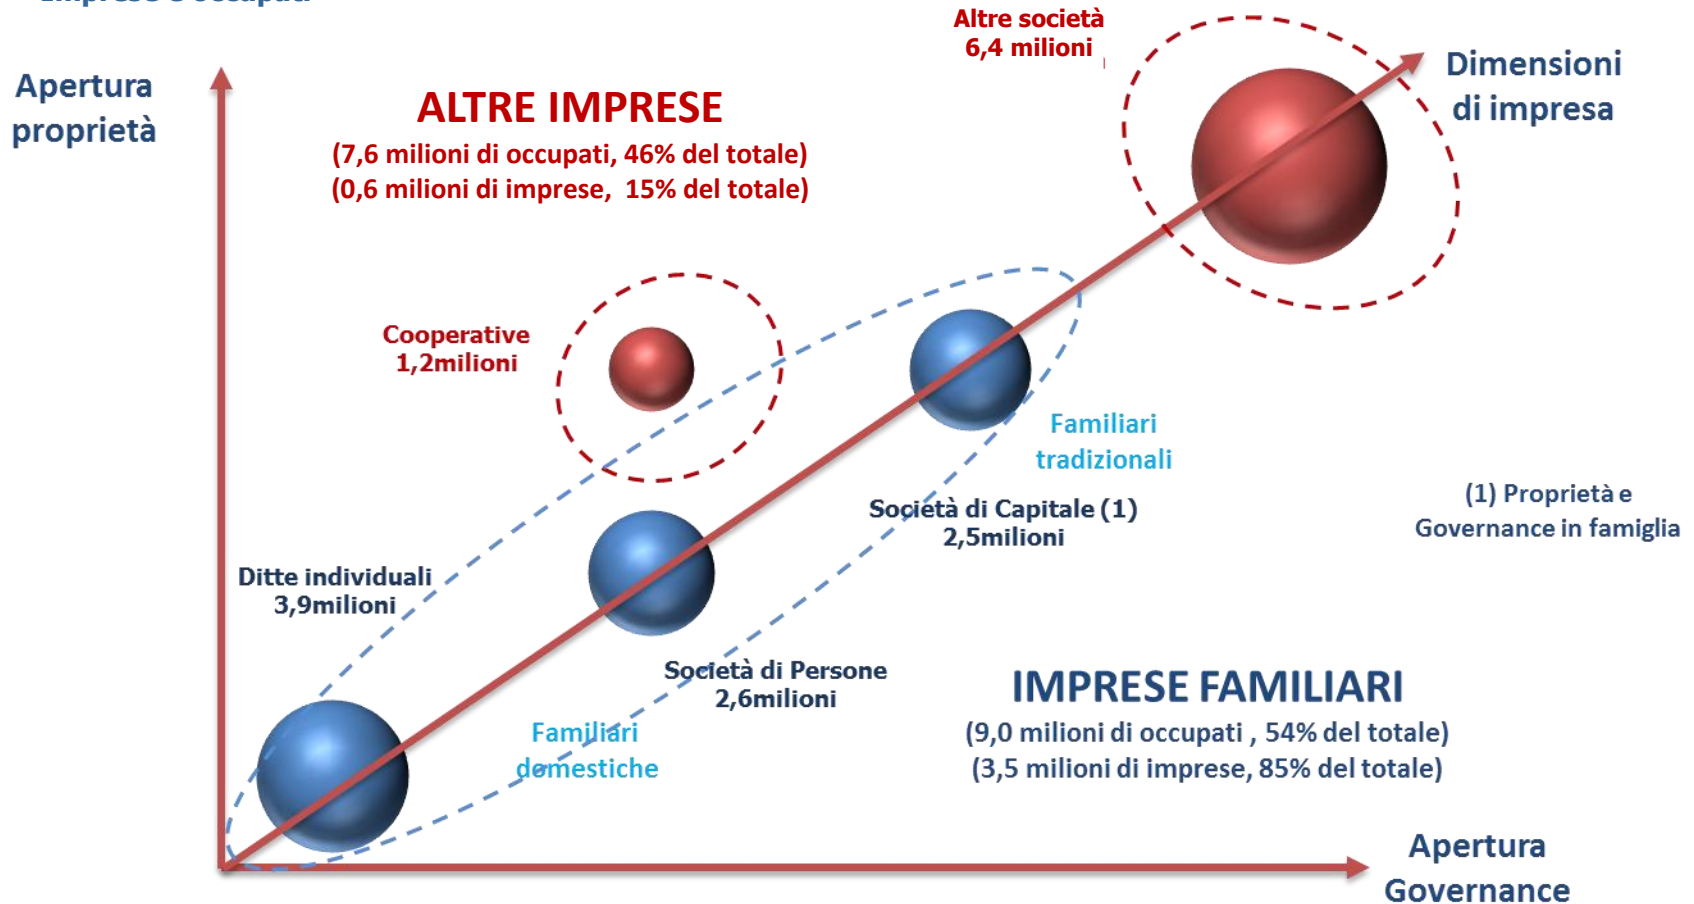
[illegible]

Apertura proprietà

ALTRE IMPRESE
(7,6 milioni di occupati, 46% del totale)
(0,6 milioni di imprese, 15% del totale)

Altre società
6,4 milioni

Dimensioni di impresa

Cooperative
1,2milioni

Familiari tradizionali

Società di Capitale (1)
2,5milioni

(1) Proprietà e Governance in famiglia

Ditte individuali
3,9milioni

Società di Persone
2,6milioni

Familiari domestiche

IMPRESE FAMILIARI
(9,0 milioni di occupati , 54% del totale)
(3,5 milioni di imprese, 85% del totale)

Apertura Governance